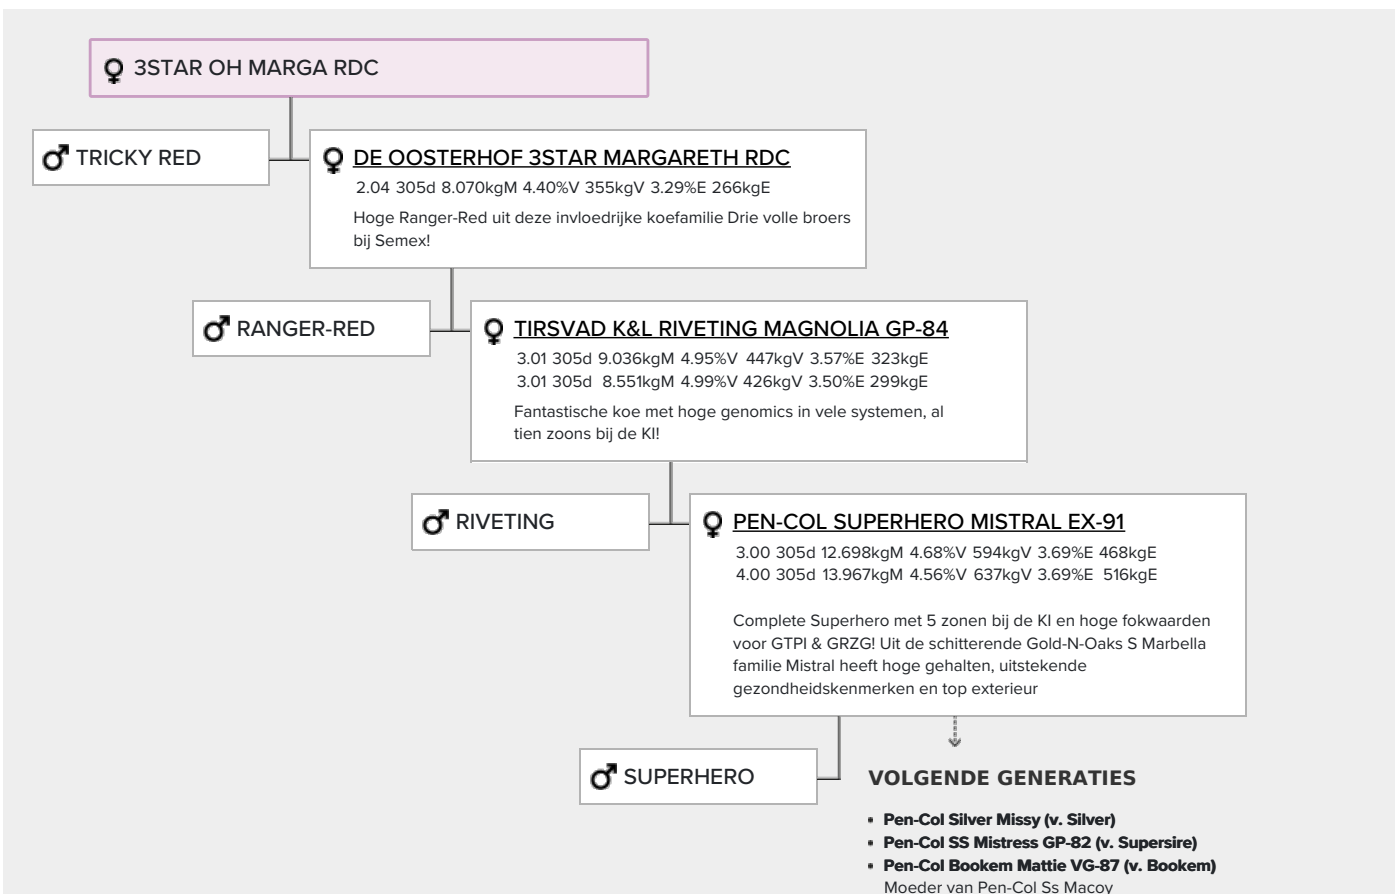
♀ 3STAR OH MARGA RDC

♂ TRICKY RED

♀ DE OOSTERHOF 3STAR MARGARETH RDC
2.04 305d 8.070kgM 4.40%V 355kgV 3.29%E 266kgE
Hoge Ranger-Red uit deze invloedrijke koefamilie Drie volle broers bij Semex!

♂ RANGER-RED

♀ TIRSVAD K&L RIVETING MAGNOLIA GP-84
3.01 305d 9.036kgM 4.95%V 447kgV 3.57%E 323kgE
3.01 305d 8.551kgM 4.99%V 426kgV 3.50%E 299kgE
Fantastische koe met hoge genomics in vele systemen, al tien zoons bij de KI!

♂ RIVETING

♀ PEN-COL SUPERHERO MISTRAL EX-91
3.00 305d 12.698kgM 4.68%V 594kgV 3.69%E 468kgE
4.00 305d 13.967kgM 4.56%V 637kgV 3.69%E 516kgE

Complete Superhero met 5 zonen bij de KI en hoge fokwaarden voor GTPI & GRZG! Uit de schitterende Gold-N-Oaks S Marbella familie Mistral heeft hoge gehalten, uitstekende gezondheidskenmerken en top exterieur

♂ SUPERHERO

VOLGENDE GENERATIES
• Pen-Col Silver Missy (v. Silver)
• Pen-Col SS Mistress GP-82 (v. Supersire)
• Pen-Col Bookem Mattie VG-87 (v. Bookem)
Moeder van Pen-Col Ss Macoy